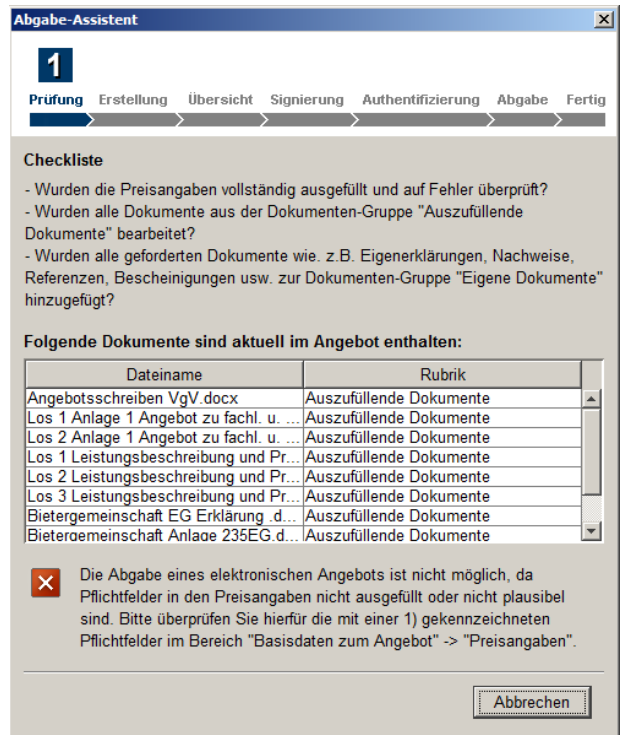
Abgabe-Assistent

1

Prüfung Erstellung Übersicht Signierung Authentifizierung Abgabe Fertig

Checkliste

- Wurden die Preisangaben vollständig ausgefüllt und auf Fehler überprüft?
- Wurden alle Dokumente aus der Dokumenten-Gruppe "Auszufüllende Dokumente" bearbeitet?
- Wurden alle geforderten Dokumente wie. z.B. Eigenerklärungen, Nachweise, Referenzen, Bescheinigungen usw. zur Dokumenten-Gruppe "Eigene Dokumente" hinzugefügt?

Folgende Dokumente sind aktuell im Angebot enthalten:

| Dateiname | Rubrik |
|---|---|
| Angebotsschreiben VgV.docx | Auszufüllende Dokumente |
| Los 1 Anlage 1 Angebot zu fachl. u. ... | Auszufüllende Dokumente |
| Los 2 Anlage 1 Angebot zu fachl. u. ... | Auszufüllende Dokumente |
| Los 1 Leistungsbeschreibung und Pr... | Auszufüllende Dokumente |
| Los 2 Leistungsbeschreibung und Pr... | Auszufüllende Dokumente |
| Los 3 Leistungsbeschreibung und Pr... | Auszufüllende Dokumente |
| Bietergemeinschaft EG Erklärung .d... | Auszufüllende Dokumente |
| Bietergemeinschaft Anlage 235EG.d... | Auszufüllende Dokumente |

Die Abgabe eines elektronischen Angebots ist nicht möglich, da Pflichtfelder in den Preisangaben nicht ausgefüllt oder nicht plausibel sind. Bitte überprüfen Sie hierfür die mit einer 1) gekennzeichneten Pflichtfelder im Bereich "Basisdaten zum Angebot" -> "Preisangaben".

Abbrechen